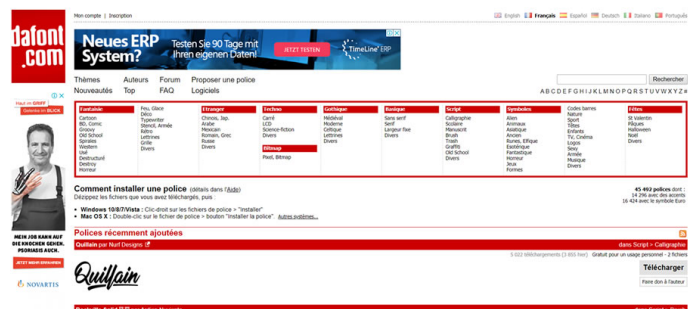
dafont.com

Mon compte | Inscription

English Français Español Deutsch Italiano Português

Neues ERP System? Testen Sie 90 Tage mit Ihren eigenen Daten! JETZT TESTEN TimeLine ERP

Thèmes Nouveautés Auteurs Top Forum FAQ Proposer une police Logiciels

Rechercher

A B C D E F G H I J K L M N O P Q R S T U V W X Y Z #

| Fantaisie | | Étranger | Techno | Gothique | Basique | Script | Symboles | | Fêtes |
|---|---|---|---|---|---|---|---|---|---|
| Cartoon<br>BD, Comic<br>Groovy<br>Old School<br>Spirales<br>Western<br>Usé<br>Destructuré<br>Destroy<br>Horreur | Feu, Glace<br>Déco<br>Typewriter<br>Stencil, Armée<br>Rétro<br>Lettrines<br>Grille<br>Divers | Chinois, Jap.<br>Arabe<br>Mexicain<br>Romain, Grec<br>Russe<br>Divers | Carré<br>LCD<br>Science-fiction<br>Divers<br>Bitmap<br>Pixel, Bitmap | Médiéval<br>Moderne<br>Celtique<br>Lettrines<br>Divers | Sans serif<br>Serif<br>Largeur fixe<br>Divers | Calligraphie<br>Scolaire<br>Manuscrit<br>Brush<br>Trash<br>Graffiti<br>Old School<br>Divers | Alien<br>Animaux<br>Asiatique<br>Ancien<br>Runes, Elfique<br>Esotérique<br>Fantastique<br>Horreur<br>Jeux<br>Formes | Codes barres<br>Nature<br>Sport<br>Têtes<br>Enfants<br>TV, Cinéma<br>Logos<br>Sexy<br>Armée<br>Musique<br>Divers | St Valentin<br>Pâques<br>Halloween<br>Noël<br>Divers |

Comment installer une police (détails dans l'Aide)
Dézippez les fichiers que vous avez téléchargés, puis :

• Windows 10/8/7/Vista : Clic-droit sur les fichiers de police > "Installer"
• Mac OS X : Double-clic sur le fichier de police > bouton "Installer la police". Autres systèmes...

45 492 polices dont :
14 296 avec des accents
16 424 avec le symbole Euro

Polices récemment ajoutées

Quillain par Nurf Designs dans Script > Calligraphie

5 622 téléchargements (3 855 hier) Gratuit pour un usage personnel - 2 fichiers

Quillain

Télécharger
Faire don à l'auteur

Hautnah GRIFF Gelenke im BLICK
MEIN JOB KANN AUF DIE KNOCHEN GEHEN. PSORIASIS AUCH.
JETZT MEHR ERFAHREN
NOVARTIS